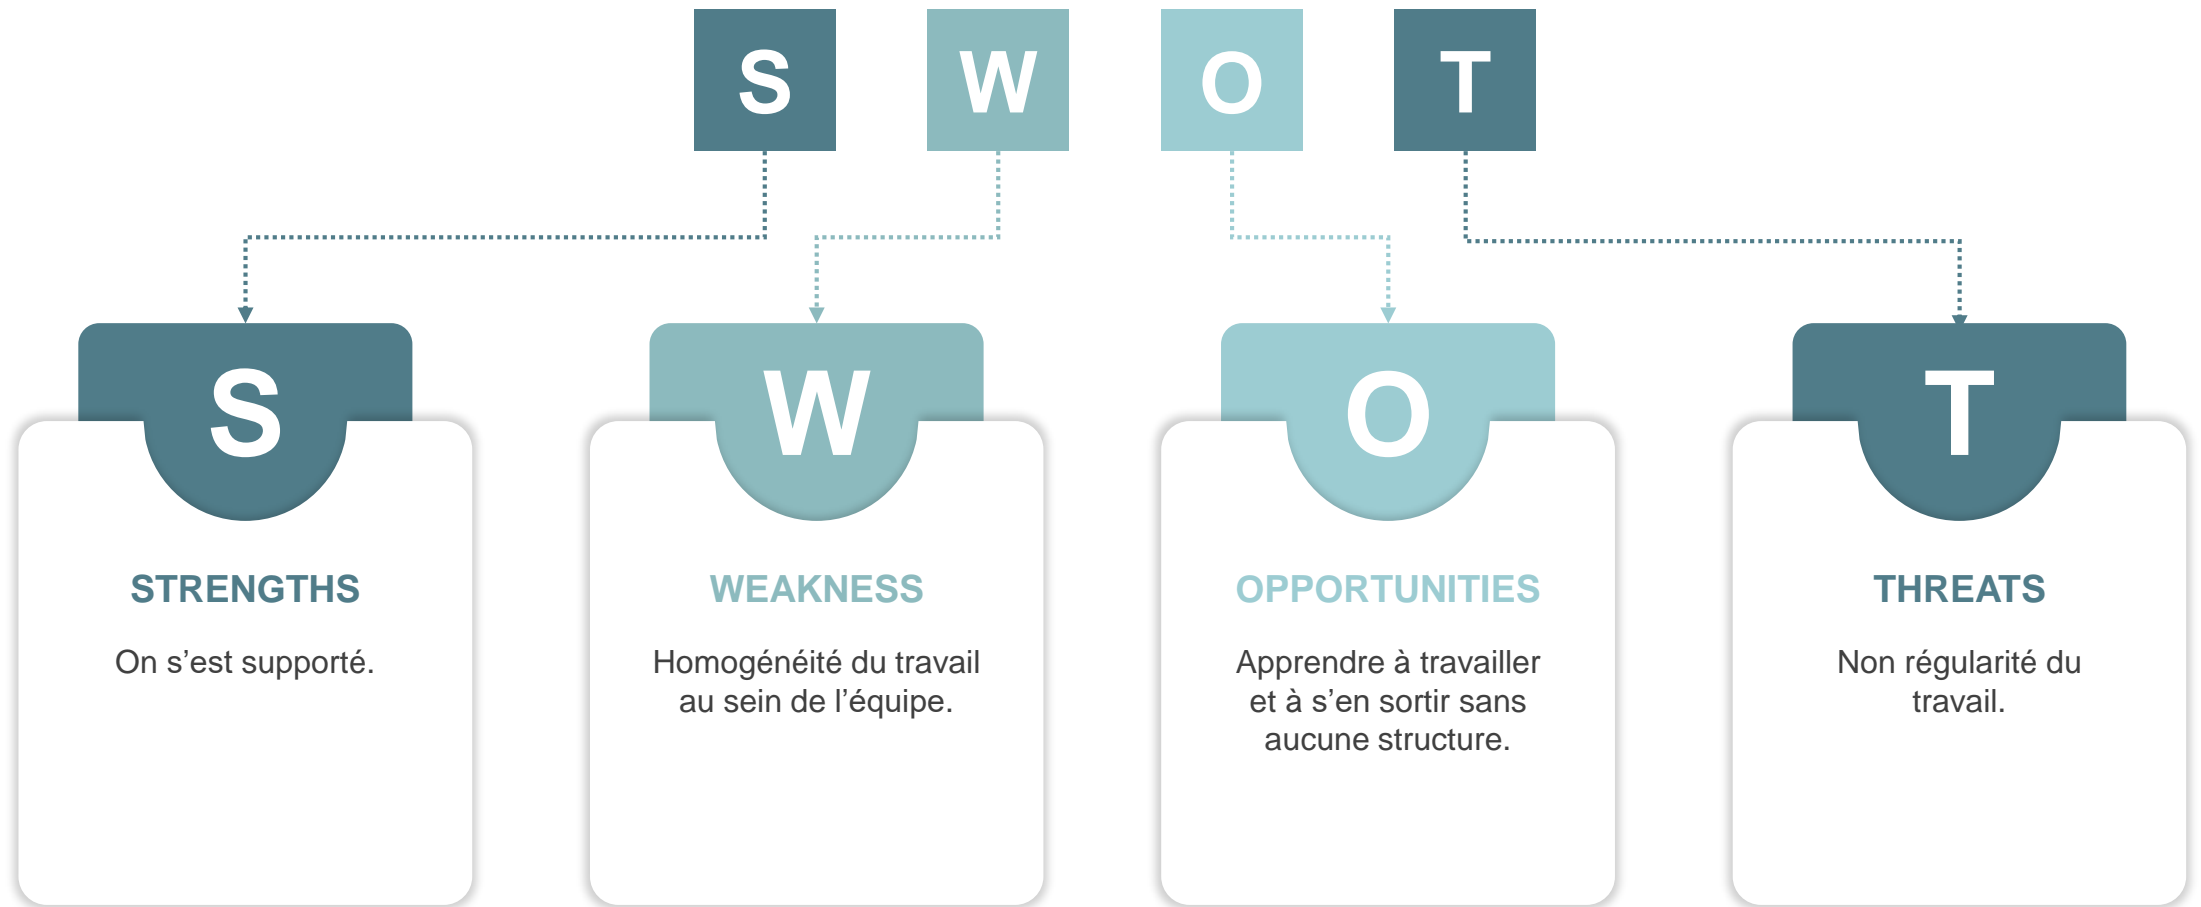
S W O T

S

STRENGTHS

On s’est supporté.

W

WEAKNESS

Homogénéité du travail au sein de l’équipe.

O

OPPORTUNITIES

Apprendre à travailler et à s’en sortir sans aucune structure.

T

THREATS

Non régularité du travail.